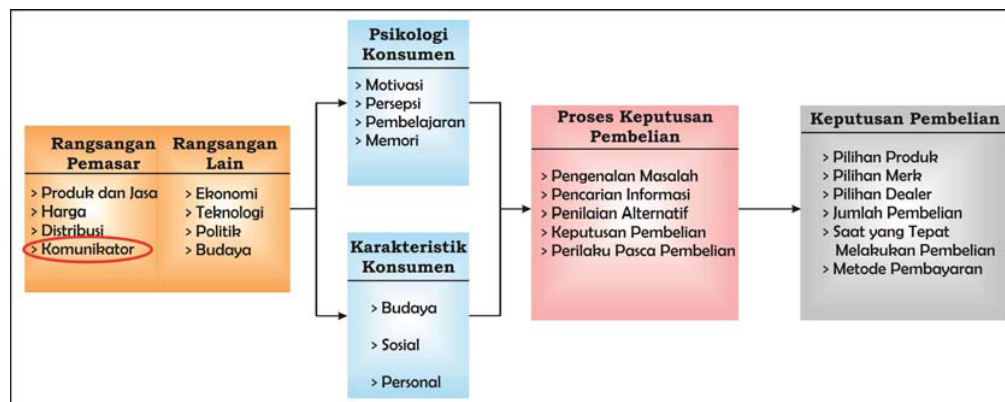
Rangsangan Pemasar
> Produk dan Jasa
> Harga
> Distribusi
> Komunikator

Rangsangan Lain
> Ekonomi
> Teknologi
> Politik
> Budaya

Psikologi Konsumen
> Motivasi
> Persepsi
> Pembelajaran
> Memori

Karakteristik Konsumen
> Budaya
> Sosial
> Personal

Proses Keputusan Pembelian
> Pengenalan Masalah
> Pencarian Informasi
> Penilaian Alternatif
> Keputusan Pembelian
> Perilaku Pasca Pembelian

Keputusan Pembelian
> Pilihan Produk
> Pilihan Merk
> Pilihan Dealer
> Jumlah Pembelian
> Saat yang Tepat Melakukan Pembelian
> Metode Pembayaran